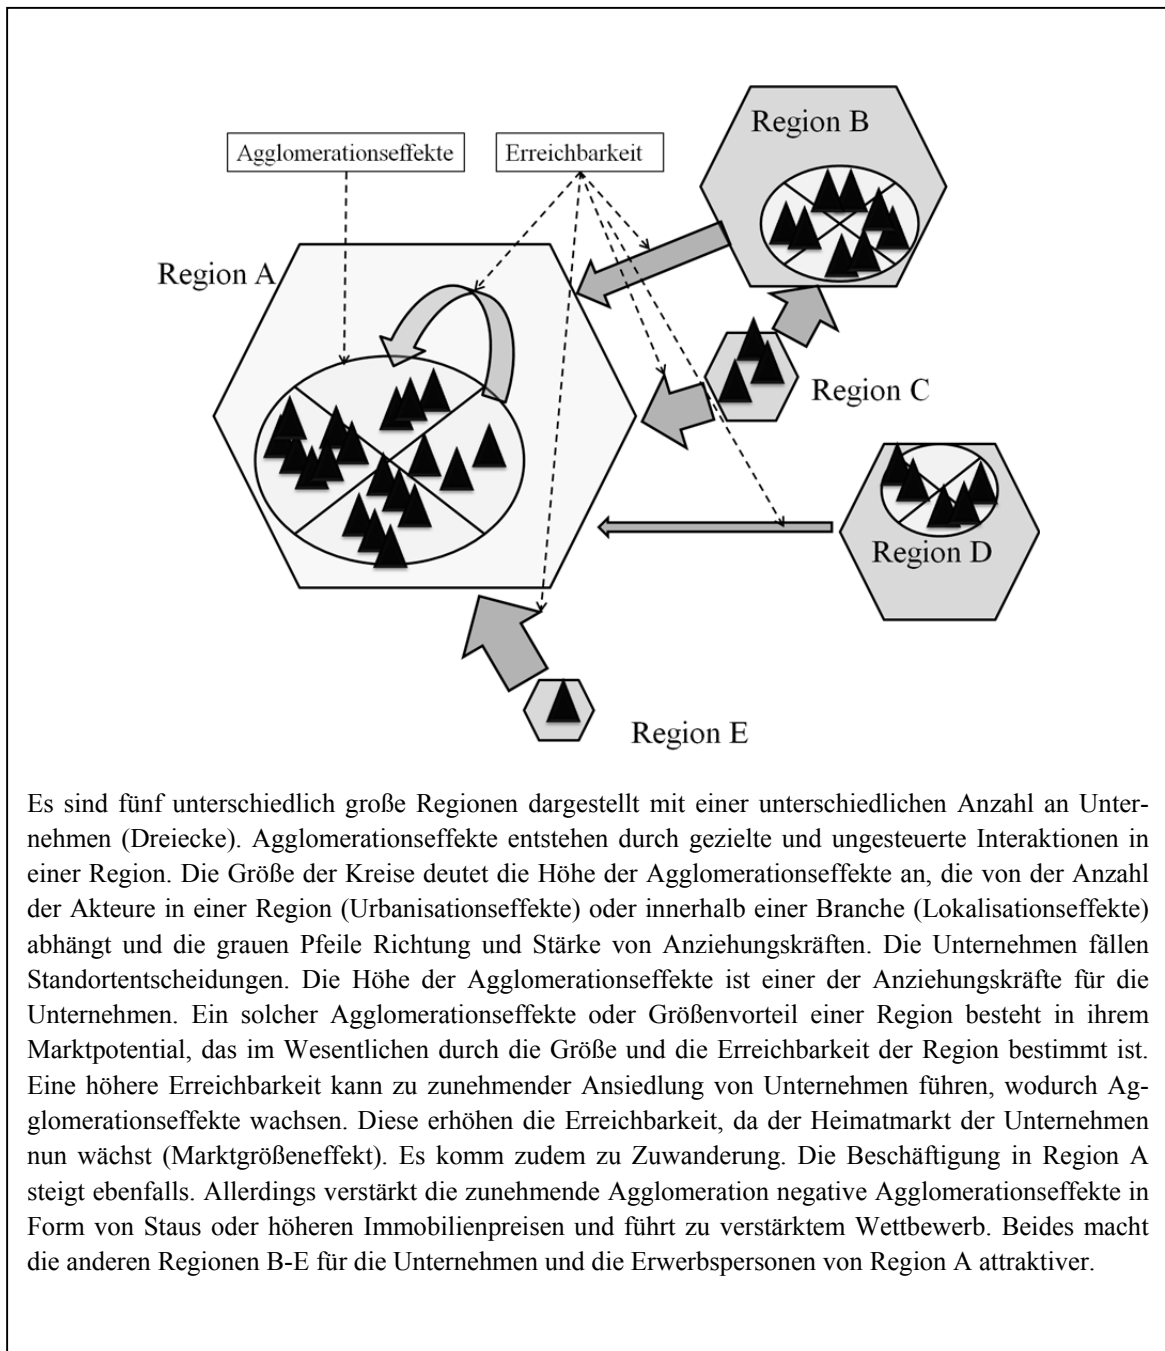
Agglomerationseffekte

Erreichbarkeit

Region B

Region A

Region C

Region D

Region E

Es sind fünf unterschiedlich große Regionen dargestellt mit einer unterschiedlichen Anzahl an Unternehmen (Dreiecke). Agglomerationseffekte entstehen durch gezielte und ungesteuerte Interaktionen in einer Region. Die Größe der Kreise deutet die Höhe der Agglomerationseffekte an, die von der Anzahl der Akteure in einer Region (Urbanisationseffekte) oder innerhalb einer Branche (Lokalisationseffekte) abhängt und die grauen Pfeile Richtung und Stärke von Anziehungskräften. Die Unternehmen fällen Standortentscheidungen. Die Höhe der Agglomerationseffekte ist einer der Anziehungskräfte für die Unternehmen. Ein solcher Agglomerationseffekte oder Größenvorteil einer Region besteht in ihrem Marktpotential, das im Wesentlichen durch die Größe und die Erreichbarkeit der Region bestimmt ist. Eine höhere Erreichbarkeit kann zu zunehmender Ansiedlung von Unternehmen führen, wodurch Agglomerationseffekte wachsen. Diese erhöhen die Erreichbarkeit, da der Heimatmarkt der Unternehmen nun wächst (Marktgrößeneffekt). Es komm zudem zu Zuwanderung. Die Beschäftigung in Region A steigt ebenfalls. Allerdings verstärkt die zunehmende Agglomeration negative Agglomerationseffekte in Form von Staus oder höheren Immobilienpreisen und führt zu verstärktem Wettbewerb. Beides macht die anderen Regionen B-E für die Unternehmen und die Erwerbspersonen von Region A attraktiver.